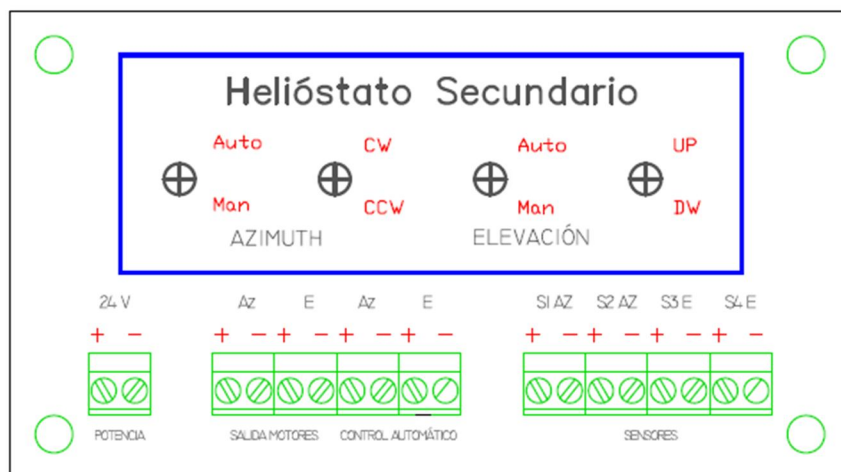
Helióstato Secundario

Auto
Man
CW
CCW
AZIMUTH

Auto
Man
UP
DW
ELEVACIÓN

24 V
+ −
POTENCIA

Az E Az E
+ − + − + − + −
SALIDA MOTORES
CONTROL AUTOMÁTICO

SI AZ S2 AZ S3 E S4 E
+ − + − + − + −
SENSORES